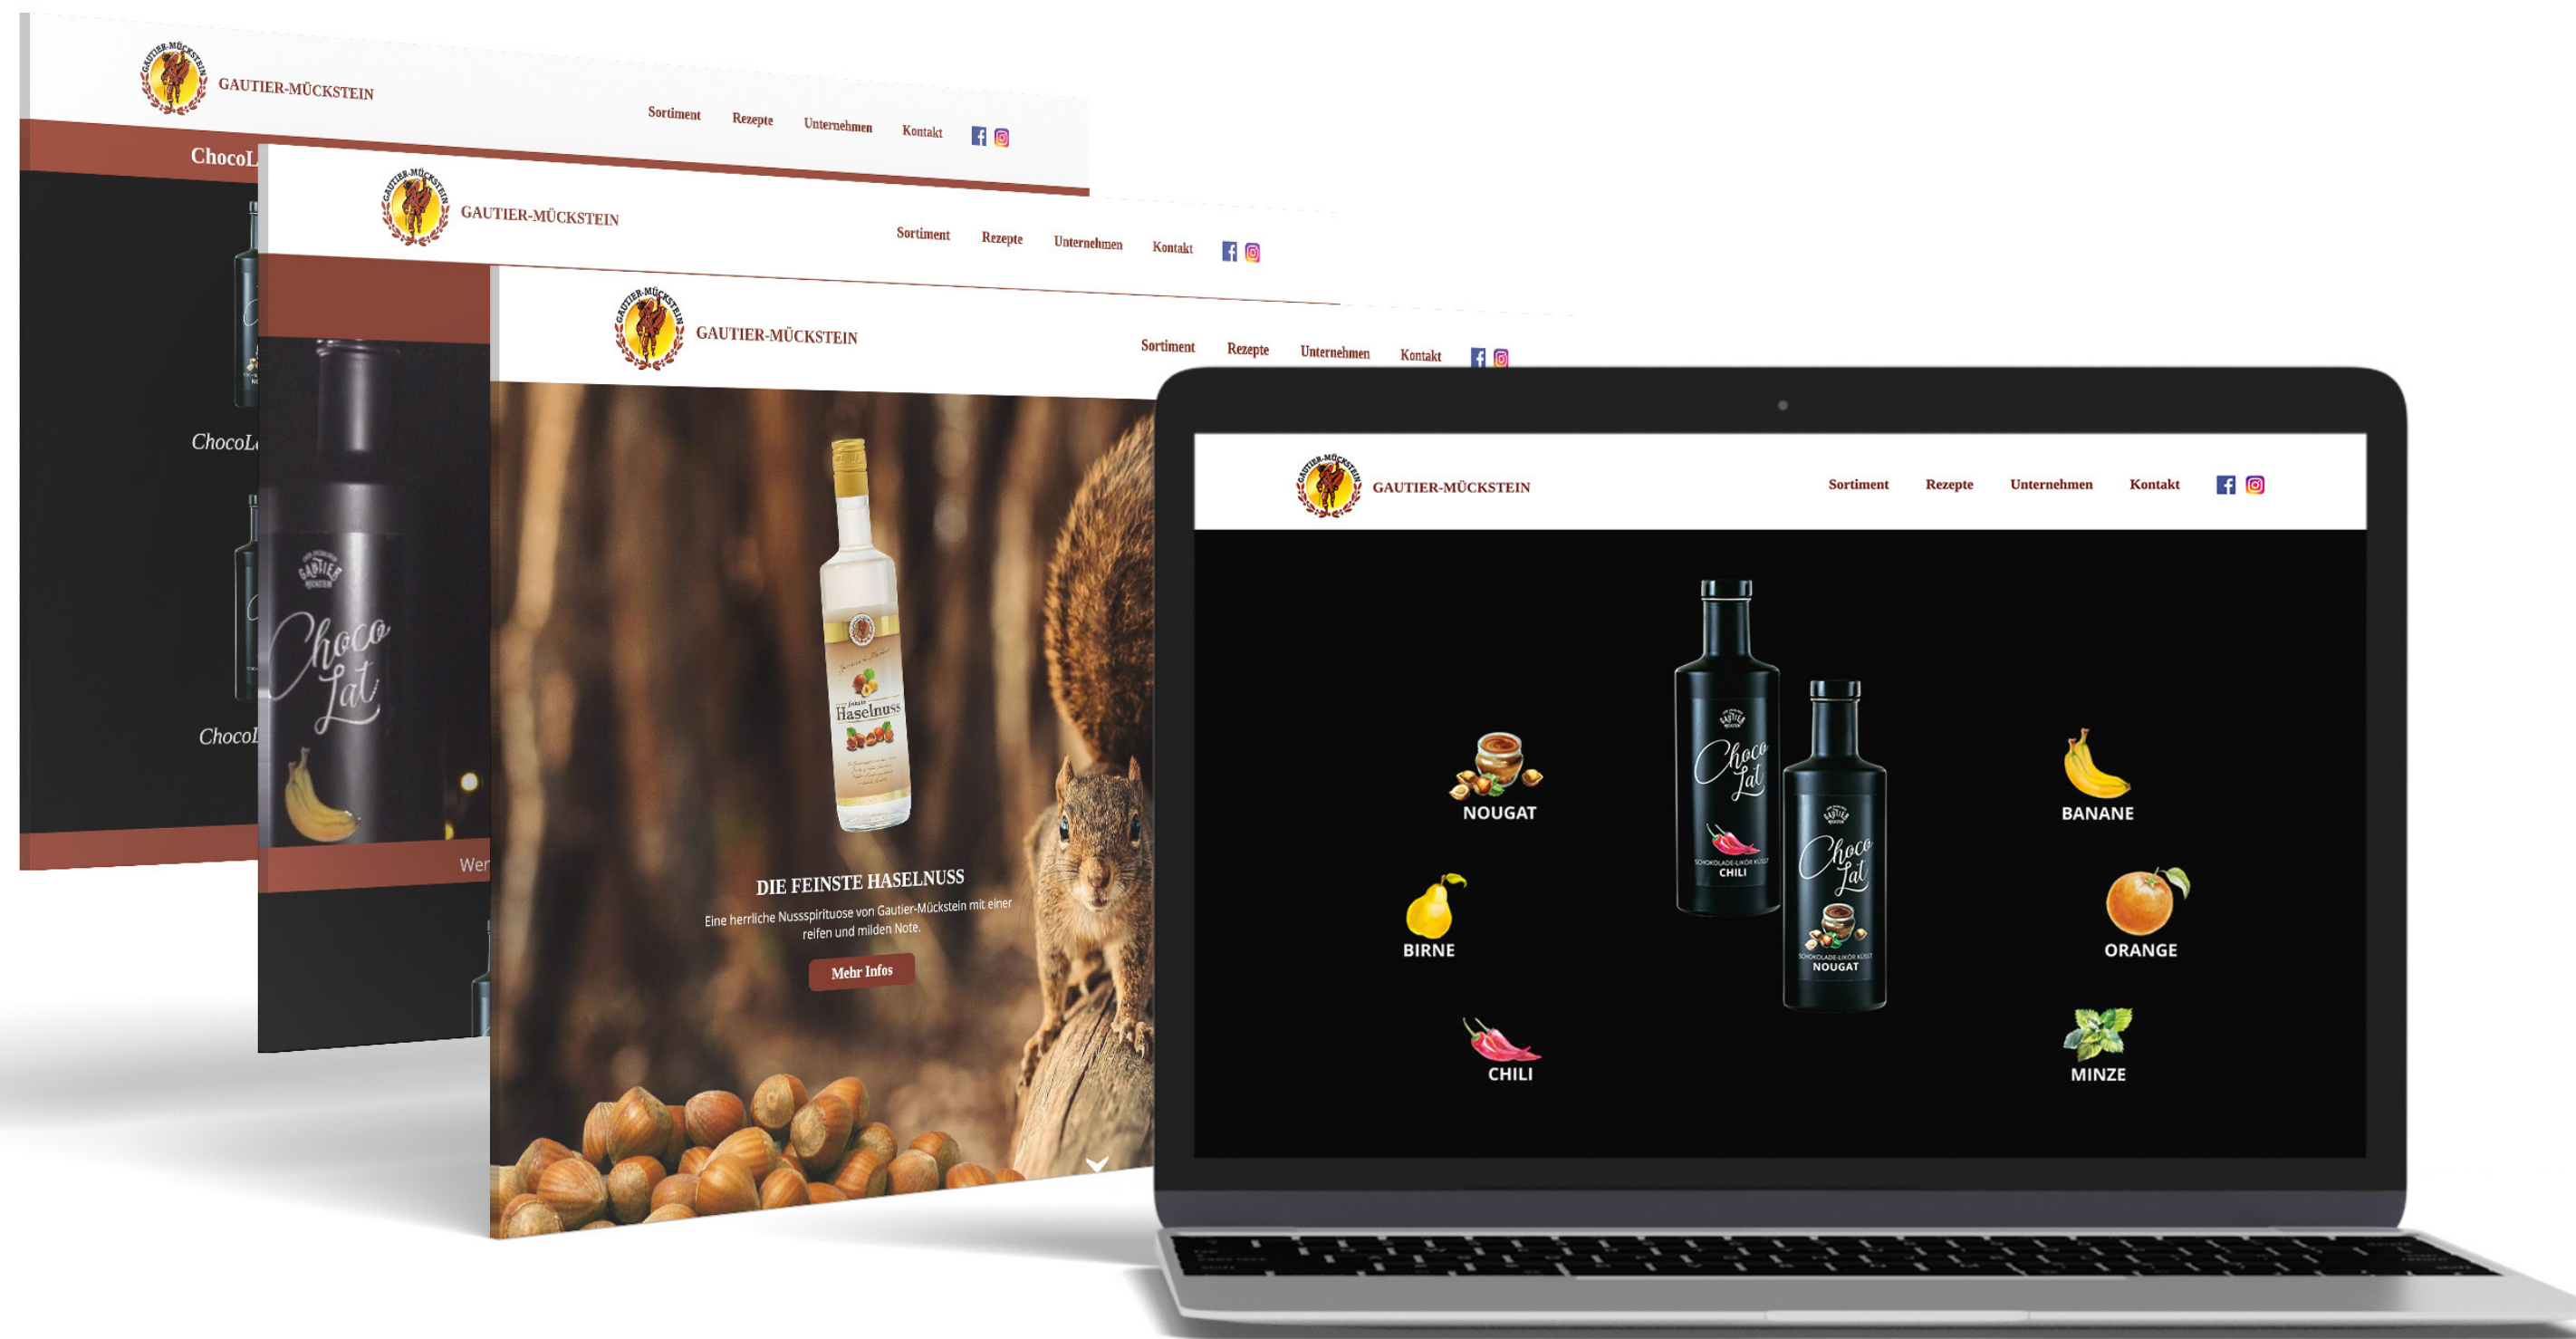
GAUTIER-MÜCKSTEIN

Sortiment Rezepte Unternehmen Kontakt

ChocoL

ChocoL

ChocoL

GAUTIER-MÜCKSTEIN

Sortiment Rezepte Unternehmen Kontakt

Choco Lat

Wer

GAUTIER-MÜCKSTEIN

Sortiment Rezepte Unternehmen Kontakt

Haselnuss

DIE FEINSTE HASELNUSS

Eine herrliche Nussspirituose von Gautier-Mückstein mit einer reifen und milden Note.

Mehr Infos

GAUTIER-MÜCKSTEIN

Sortiment Rezepte Unternehmen Kontakt

NOUGAT

BIRNE

CHILI

Choco Lat
CHILI

Choco Lat
NOUGAT

BANANE

ORANGE

MINZE